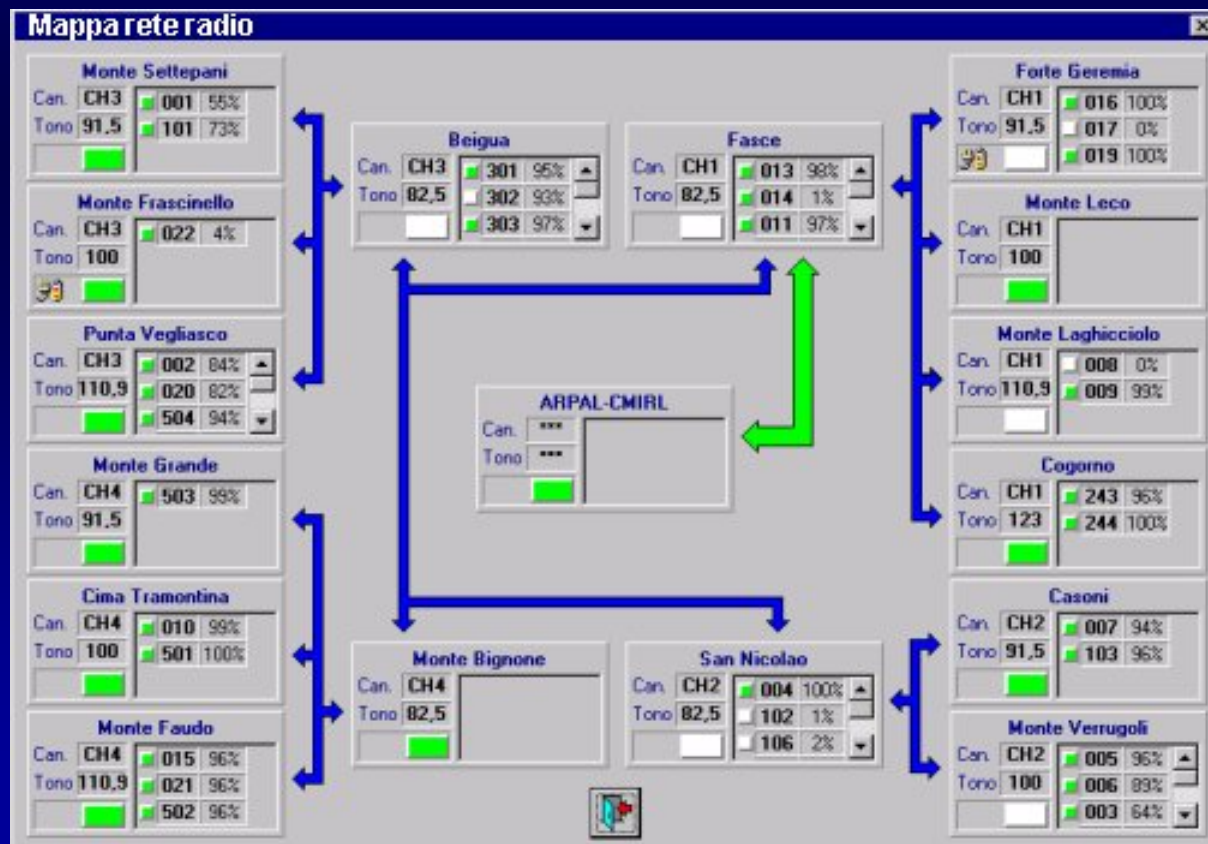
Mappa rete radio

Monte Settepani
Can. CH3
Tono 91,5
001 55%
101 73%

Monte Frascinello
Can. CH3
Tono 100
022 4%

Punta Vegliasco
Can. CH3
Tono 110,9
002 84%
020 82%
504 94%

Monte Grande
Can. CH4
Tono 91,5
503 99%

Cima Tramontina
Can. CH4
Tono 100
010 99%
501 100%

Monte Faudo
Can. CH4
Tono 110,9
015 96%
021 96%
502 96%

Beigua
Can. CH3
Tono 82,5
301 95%
302 93%
303 97%

Fasce
Can. CH1
Tono 82,5
013 98%
014 1%
011 97%

ARPAL-CMIRL
Can. ***
Tono ***

Monte Bignone
Can. CH4
Tono 82,5

San Nicolao
Can. CH2
Tono 82,5
004 100%
102 1%
106 2%

Forte Geremia
Can. CH1
Tono 91,5
016 100%
017 0%
019 100%

Monte Leco
Can. CH1
Tono 100

Monte Laghicciolo
Can. CH1
Tono 110,9
008 0%
009 99%

Cogorno
Can. CH1
Tono 123
243 96%
244 100%

Casoni
Can. CH2
Tono 91,5
007 94%
103 96%

Monte Verrugoli
Can. CH2
Tono 100
005 96%
006 89%
003 64%